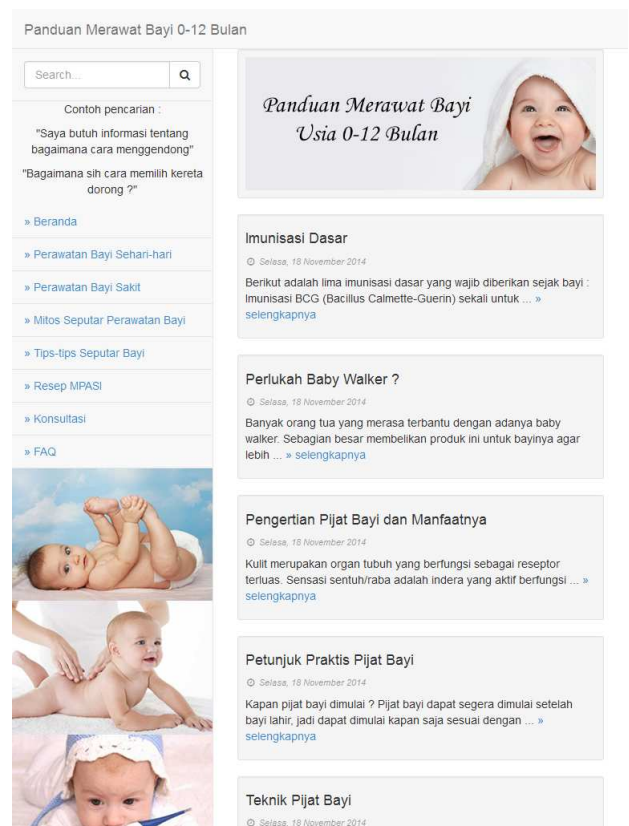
Panduan Merawat Bayi 0-12 Bulan

Search...

Contoh pencarian :

"Saya butuh informasi tentang bagaimana cara menggendong"

"Bagaimana sih cara memilih kereta dorong ?"

» Beranda

» Perawatan Bayi Sehari-hari

» Perawatan Bayi Sakit

» Mitos Seputar Perawatan Bayi

» Tips-tips Seputar Bayi

» Resep MPASI

» Konsultasi

» FAQ

Panduan Merawat Bayi Usia 0-12 Bulan

Imunisasi Dasar

Selasa, 18 November 2014

Berikut adalah lima imunisasi dasar yang wajib diberikan sejak bayi : Imunisasi BCG (Bacillus Calmette-Guerin) sekali untuk ... » selengkapnya

Perlukah Baby Walker ?

Selasa, 18 November 2014

Banyak orang tua yang merasa terbantu dengan adanya baby walker. Sebagian besar membelikan produk ini untuk bayinya agar lebih ... » selengkapnya

Pengertian Pijat Bayi dan Manfaatnya

Selasa, 18 November 2014

Kulit merupakan organ tubuh yang berfungsi sebagai reseptor terluas. Sensasi sentuh/raba adalah indera yang aktif berfungsi ... » selengkapnya

Petunjuk Praktis Pijat Bayi

Selasa, 18 November 2014

Kapan pijat bayi dimulai ? Pijat bayi dapat segera dimulai setelah bayi lahir, jadi dapat dimulai kapan saja sesuai dengan ... » selengkapnya

Teknik Pijat Bayi

Selasa, 18 November 2014